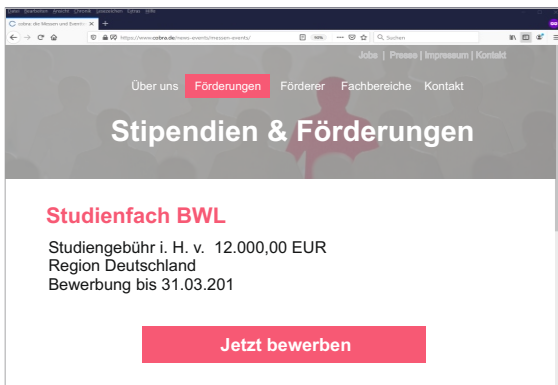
Datei Bearbeiten Ansicht Chronik Lesezeichen Extras Hilfe

cobra: die Messen und Events

https://www.cobra.de/news-events/messen-events/

Suchen

Jobs | Presse | Impressum | Kontakt

Über uns Förderungen Förderer Fachbereiche Kontakt

Stipendien & Förderungen

Studienfach BWL

Studiengebühr i. H. v. 12.000,00 EUR
Region Deutschland
Bewerbung bis 31.03.201

Jetzt bewerben